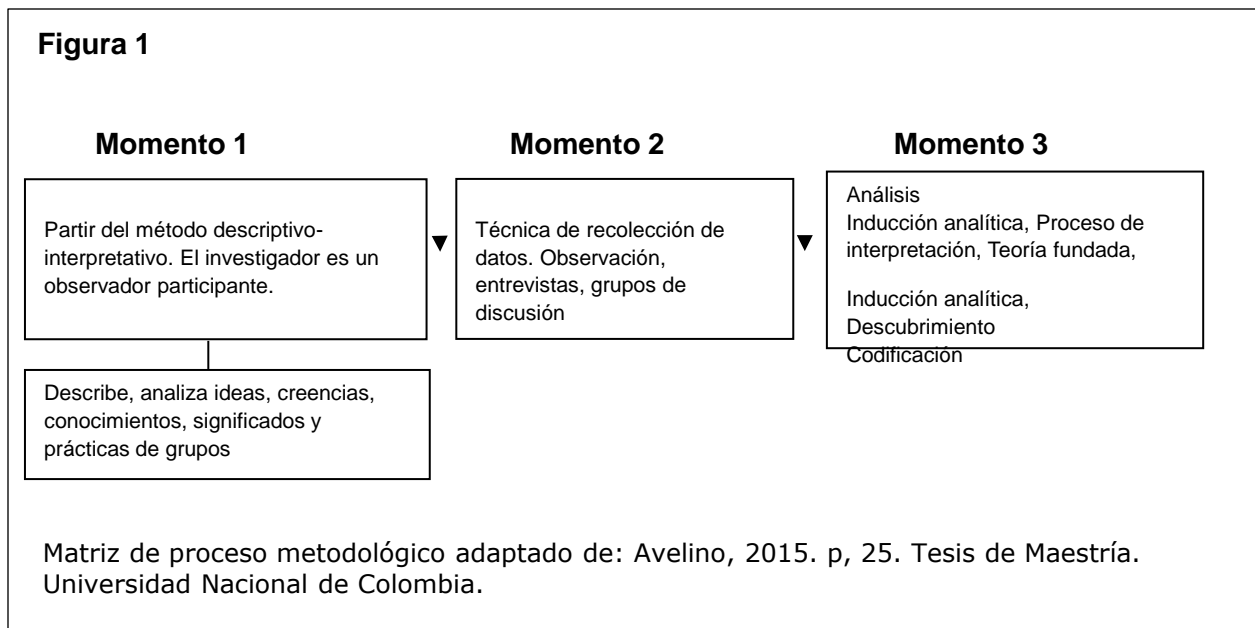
**Figura 1**

**Momento 1**

Partir del método descriptivo-interpretativo. El investigador es un observador participante.

Describe, analiza ideas, creencias, conocimientos, significados y prácticas de grupos

**Momento 2**

Técnica de recolección de datos. Observación, entrevistas, grupos de discusión

**Momento 3**

Análisis
Inducción analítica, Proceso de interpretación, Teoría fundada,

Inducción analítica,
Descubrimiento
Codificación

Matriz de proceso metodológico adaptado de: Avelino, 2015. p, 25. Tesis de Maestría. Universidad Nacional de Colombia.